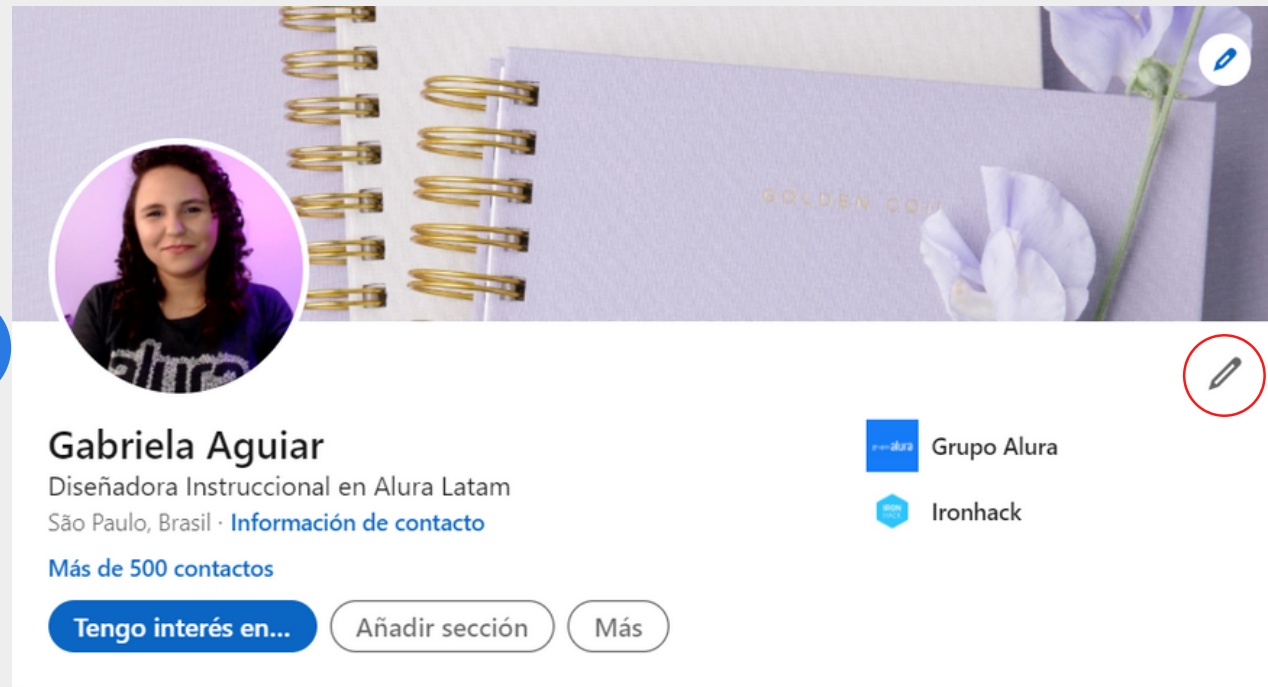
GOLDEN COI

Gabriela Aguiar

Diseñadora Instruccional en Alura Latam

São Paulo, Brasil · Información de contacto

Más de 500 contactos

Tengo interés en...

Añadir sección

Más

alura

Grupo Alura

IRON HACK

Ironhack